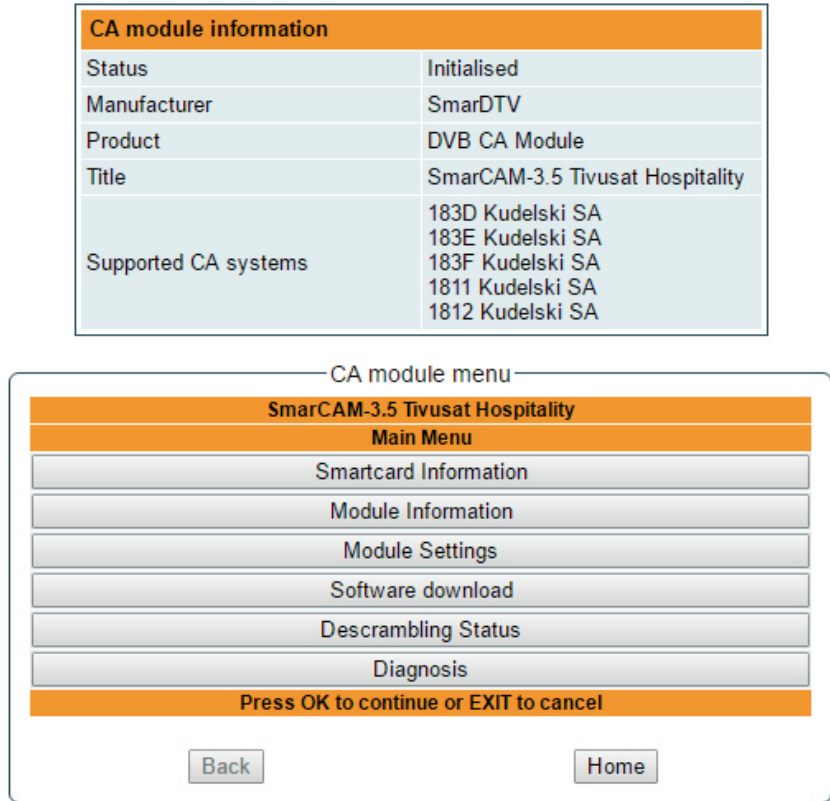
| CA module information | |
|---|---|
| Status | Initialised |
| Manufacturer | SmarDTV |
| Product | DVB CA Module |
| Title | SmarCAM-3.5 Tivusat Hospitality |
| Supported CA systems | 183D Kudelski SA<br>183E Kudelski SA<br>183F Kudelski SA<br>1811 Kudelski SA<br>1812 Kudelski SA |

CA module menu

SmarCAM-3.5 Tivusat Hospitality

Main Menu

Smartcard Information

Module Information

Module Settings

Software download

Descrambling Status

Diagnosis

Press OK to continue or EXIT to cancel

Back

Home